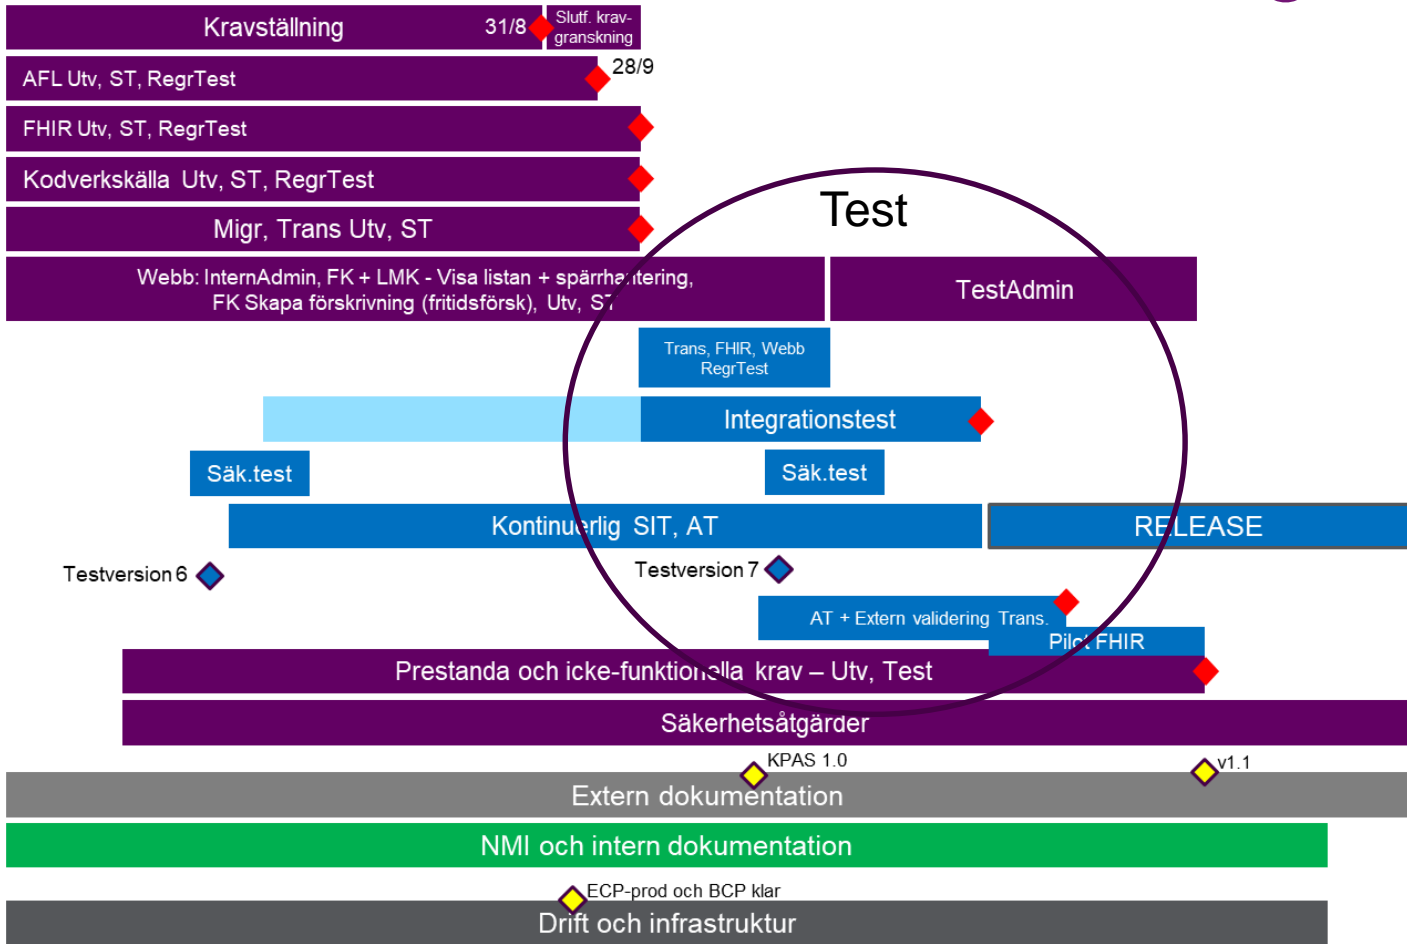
Kravställning 31/8 Slutf. kravgranskning

AFL Utv, ST, RegrTest 28/9

FHIR Utv, ST, RegrTest

Kodverkskälla Utv, ST, RegrTest

Migr, Trans Utv, ST

Test

Webb: InternAdmin, FK + LMK - Visa listan + spärrhantering, FK Skapa förskrivning (fritidsförsk), Utv, ST

TestAdmin

Trans, FHIR, Webb RegrTest

Integrationstest

Säk.test

Säk.test

Kontinuerlig SIT, AT

RELEASE

Testversion 6

Testversion 7

AT + Extern validering Trans.

Pilot FHIR

Prestanda och icke-funktionella krav – Utv, Test

Säkerhetsåtgärder

KPAS 1.0

v1.1

Extern dokumentation

NMI och intern dokumentation

ECP-prod och BCP klar

Drift och infrastruktur